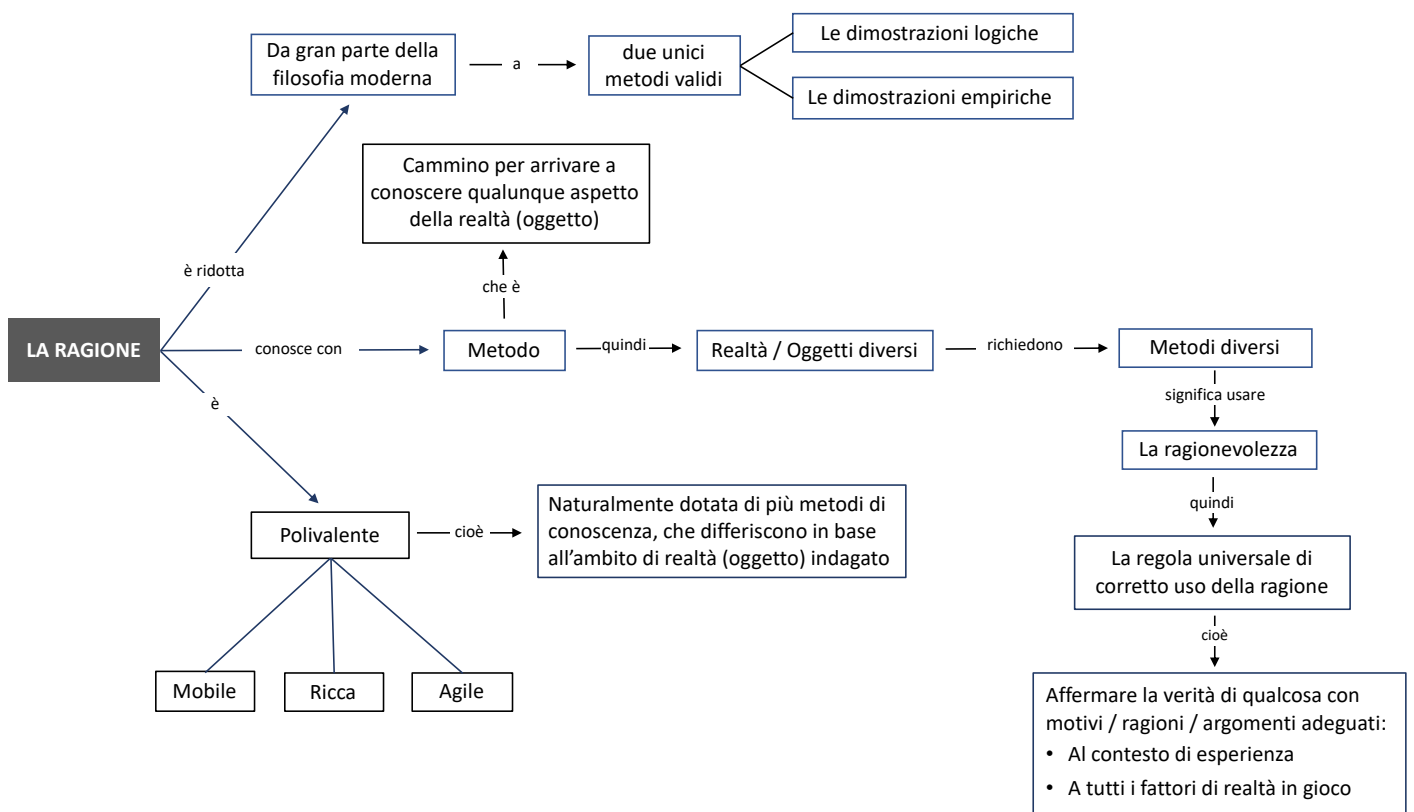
LA RAGIONE

è ridotta

Da gran parte della filosofia moderna

a

due unici metodi validi

Le dimostrazioni logiche

Le dimostrazioni empiriche

conosce con

Metodo

che è

Cammino per arrivare a conoscere qualunque aspetto della realtà (oggetto)

quindi

Realtà / Oggetti diversi

richiedono

Metodi diversi

significa usare

La ragionevolezza

quindi

La regola universale di corretto uso della ragione

cioè

Affermare la verità di qualcosa con motivi / ragioni / argomenti adeguati:
• Al contesto di esperienza
• A tutti i fattori di realtà in gioco

è

Polivalente

cioè

Naturalmente dotata di più metodi di conoscenza, che differiscono in base all'ambito di realtà (oggetto) indagato

Mobile

Ricca

Agile